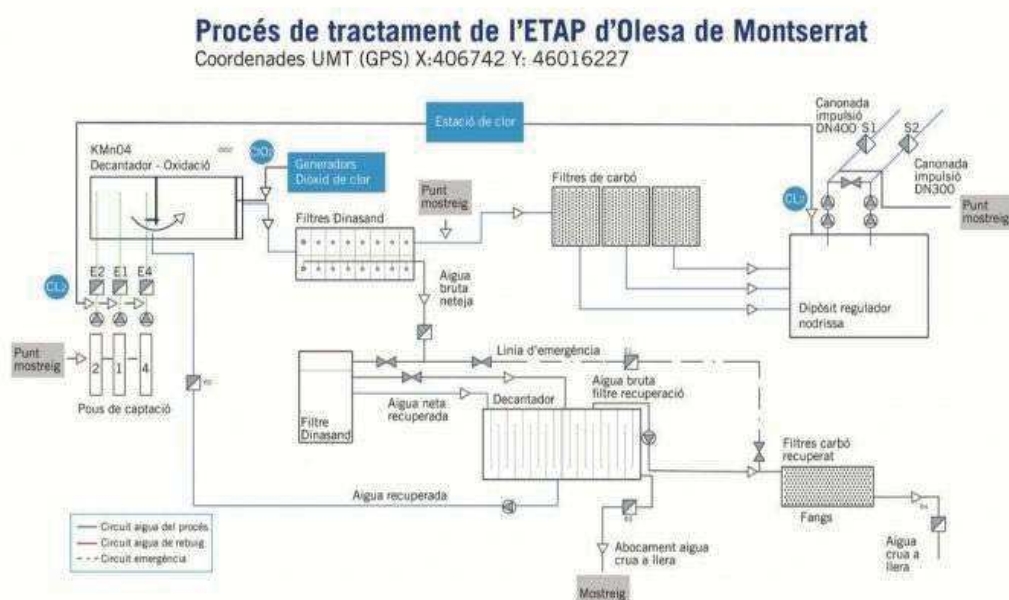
Procés de tractament de l'ETAP d'Olesa de Montserrat
Coordenades UMT (GPS) X:406742 Y: 46016227

Estació de clor

Canonada impulsió DN400 S1

S2

Canonada impulsió DN300

KMnO4
Decantador - Oxidació

$ClO_2$

Generadors Dioxid de clor

Punt mostreig

Filtres de carbó

Filtres Dinasand

$CL_2$

Punt mostreig

$CL_2$

E2 E1 E4

Aigua bruta neteja

Dipòsit regulador nodrissa

Punt mostreig

2 1 4

Pous de captació

Línia d'emergència

Aigua bruta filtre recuperació

Filtre Dinasand

Aigua neta recuperada

Decantador

Filtres carbó recuperat

Aigua recuperada

Fangs

Circuit aigua del procés
Circuit aigua de rebuig
Circuit emergència

Abocament aigua crua a llera

Aigua crua a llera

Mostreig